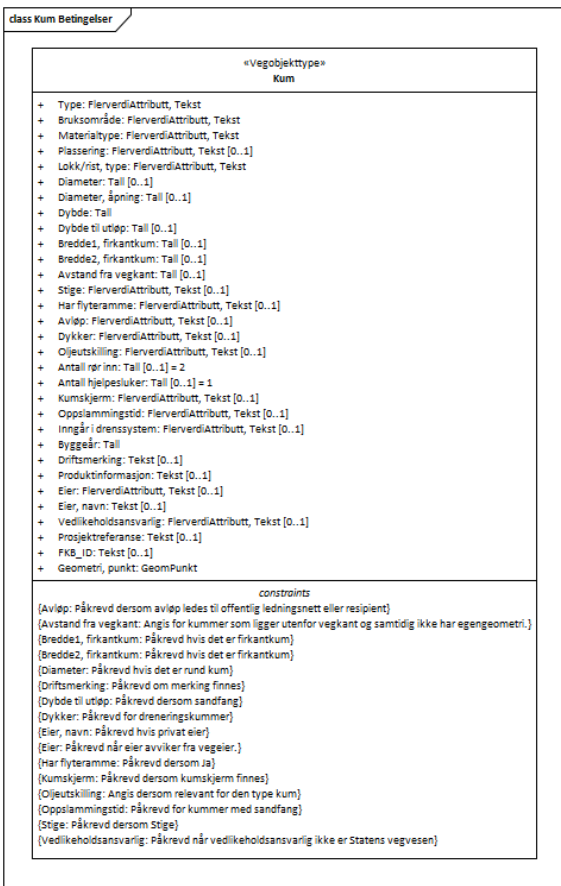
class Kum Betingelser

«Vegobjekttype»
Kum

+ Type: FlerverdiAttributt, Tekst
+ Bruksområde: FlerverdiAttributt, Tekst
+ Materialtype: FlerverdiAttributt, Tekst
+ Plassering: FlerverdiAttributt, Tekst [0..1]
+ Lokk/rist, type: FlerverdiAttributt, Tekst
+ Diameter: Tall [0..1]
+ Diameter, åpning: Tall [0..1]
+ Dybde: Tall
+ Dybde til utløp: Tall [0..1]
+ Bredde1, firkantkum: Tall [0..1]
+ Bredde2, firkantkum: Tall [0..1]
+ Avstand fra vegkant: Tall [0..1]
+ Stige: FlerverdiAttributt, Tekst [0..1]
+ Har flyteramme: FlerverdiAttributt, Tekst [0..1]
+ Avløp: FlerverdiAttributt, Tekst [0..1]
+ Dykker: FlerverdiAttributt, Tekst [0..1]
+ Oljeutskilling: FlerverdiAttributt, Tekst [0..1]
+ Antall rør inn: Tall [0..1] = 2
+ Antall hjelpesluker: Tall [0..1] = 1
+ Kumskjerm: FlerverdiAttributt, Tekst [0..1]
+ Oppslammingstid: FlerverdiAttributt, Tekst [0..1]
+ Inngår i drenssystem: FlerverdiAttributt, Tekst [0..1]
+ Byggeår: Tall
+ Driftsmerking: Tekst [0..1]
+ Produktinformasjon: Tekst [0..1]
+ Eier: FlerverdiAttributt, Tekst [0..1]
+ Eier, navn: Tekst [0..1]
+ Vedlikeholdsansvarlig: FlerverdiAttributt, Tekst [0..1]
+ Prosjektreferanse: Tekst [0..1]
+ FKB_ID: Tekst [0..1]
+ Geometri, punkt: GeomPunkt

constraints
{Avløp: Påkrevd dersom avløp ledes til offentlig ledningsnett eller resipient}
{Avstand fra vegkant: Angis for kummer som ligger utenfor vegkant og samtidig ikke har egengeometri.}
{Bredde1, firkantkum: Påkrevd hvis det er firkantkum}
{Bredde2, firkantkum: Påkrevd hvis det er firkantkum}
{Diameter: Påkrevd hvis det er rund kum}
{Driftsmerking: Påkrevd om merking finnes}
{Dybde til utløp: Påkrevd dersom sandfang}
{Dykker: Påkrevd for dreneringskummer}
{Eier, navn: Påkrevd hvis privat eier}
{Eier: Påkrevd når eier avviker fra vegeier.}
{Har flyteramme: Påkrevd dersom Ja}
{Kumskjerm: Påkrevd dersom kumskjerm finnes}
{Oljeutskilling: Angis dersom relevant for den type kum}
{Oppslammingstid: Påkrevd for kummer med sandfang}
{Stige: Påkrevd dersom Stige}
{Vedlikeholdsansvarlig: Påkrevd når vedlikeholdsansvarlig ikke er Statens vegvesen}